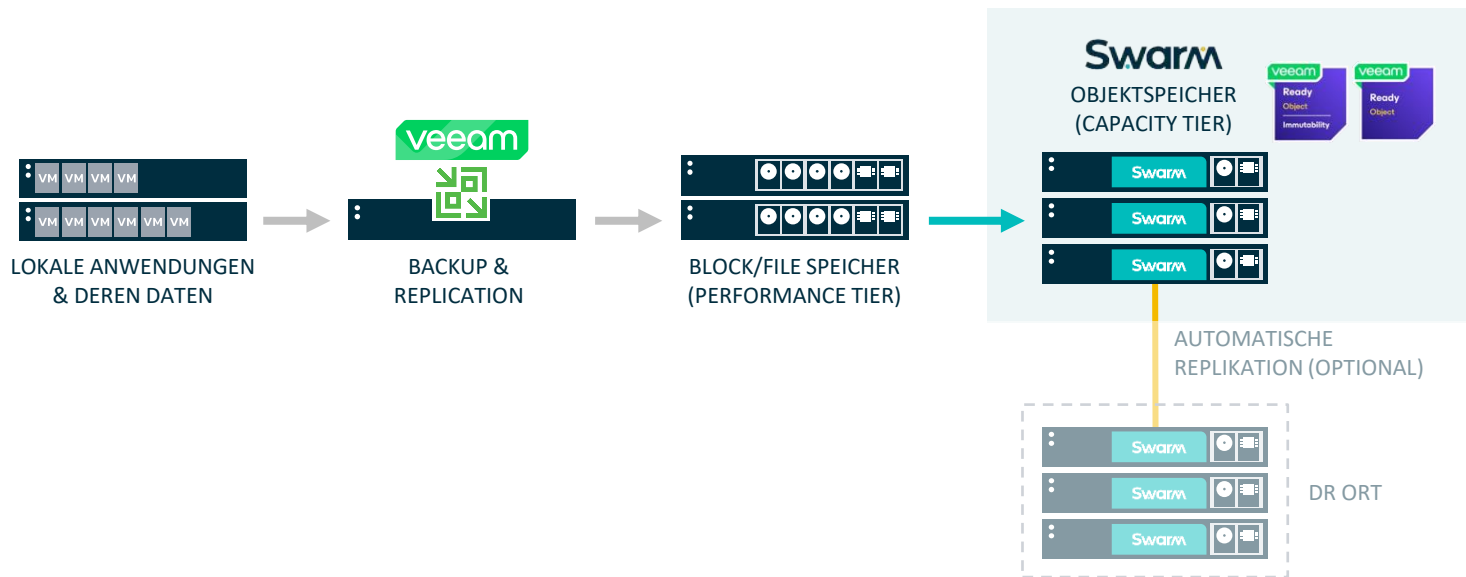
Swarm

OBJEKTSPEICHER
(CAPACITY TIER)

veeam
Ready
Object
Immutability

veeam
Ready
Object

veeam

VM VM VM VM
VM VM VM VM VM VM

LOKALE ANWENDUNGEN
& DEREN DATEN

BACKUP &
REPLICATION

BLOCK/FILE SPEICHER
(PERFORMANCE TIER)

Swarm
Swarm
Swarm

AUTOMATISCHE
REPLIKATION (OPTIONAL)

Swarm
Swarm
Swarm

DR ORT